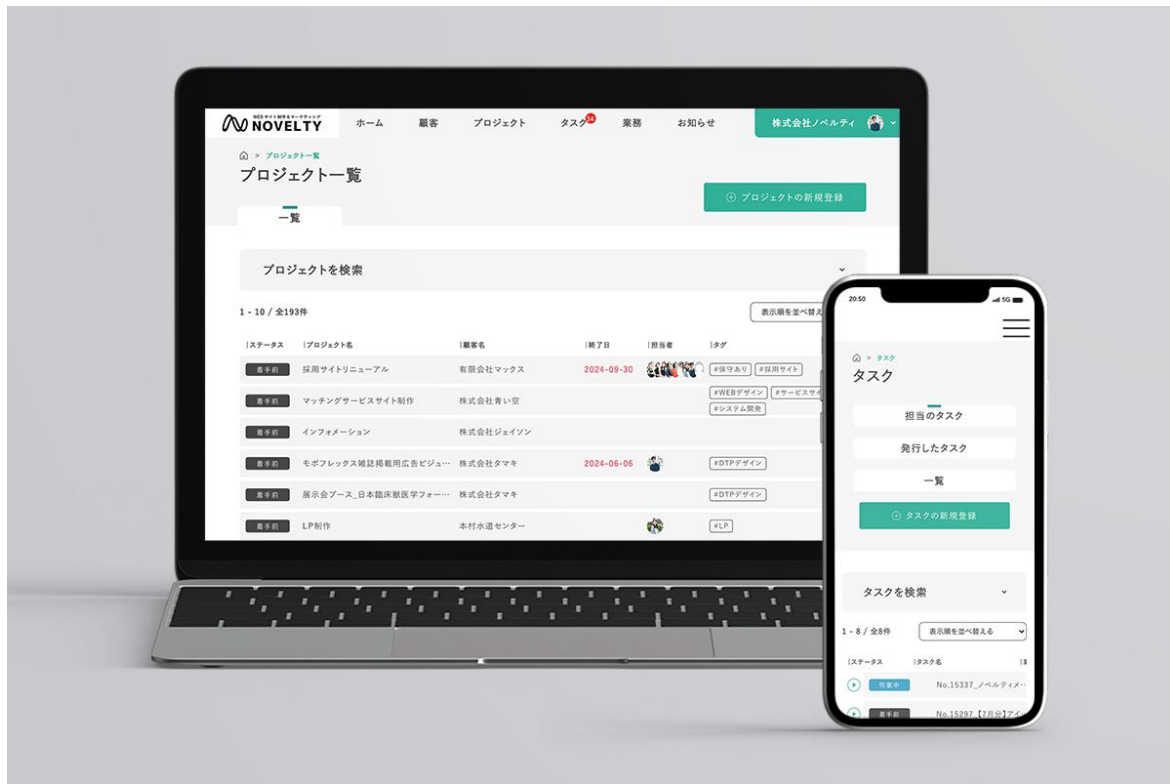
WEBサイト制作&マーケティング NOVELTY ホーム 顧客 プロジェクト タスク 34 業務 お知らせ 株式会社ノベルティ

> プロジェクト一覧

プロジェクト一覧

プロジェクトの新規登録

一覧

プロジェクトを検索

1 - 10 / 全193件

表示順を並べ替え

| ステータス | プロジェクト名 | 顧客名 | 終了日 | 担当者 | タグ |
|---|---|---|---|---|---|
| 着手前 | 採用サイトリニューアル | 有限会社マックス | 2024-09-30 | | #保守あり #採用サイト |
| 着手前 | マッチングサービスサイト制作 | 株式会社青い空 | | | #WEBデザイン #サービスサイ #システム開発 |
| 着手前 | インフォメーション | 株式会社ジェイソン | | | |
| 着手前 | モボフレックス雑誌掲載用広告ビジュ… | 株式会社タマキ | 2024-06-06 | | #DTPデザイン |
| 着手前 | 展示会ブース_日本臨床獣医学フォー… | 株式会社タマキ | | | #DTPデザイン |
| 着手前 | LP制作 | 本村水道センター | | | #LP |

20:50 5G

> タスク

タスク

担当のタスク

発行したタスク

一覧

タスクの新規登録

タスクを検索

1 - 8 / 全8件

表示順を並べ替える

| ステータス | タスク名 |
|---|---|
| 作業中 | No.15337_ノベルティメ… |
| 着手前 | No.15297_【7月分】ア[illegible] |